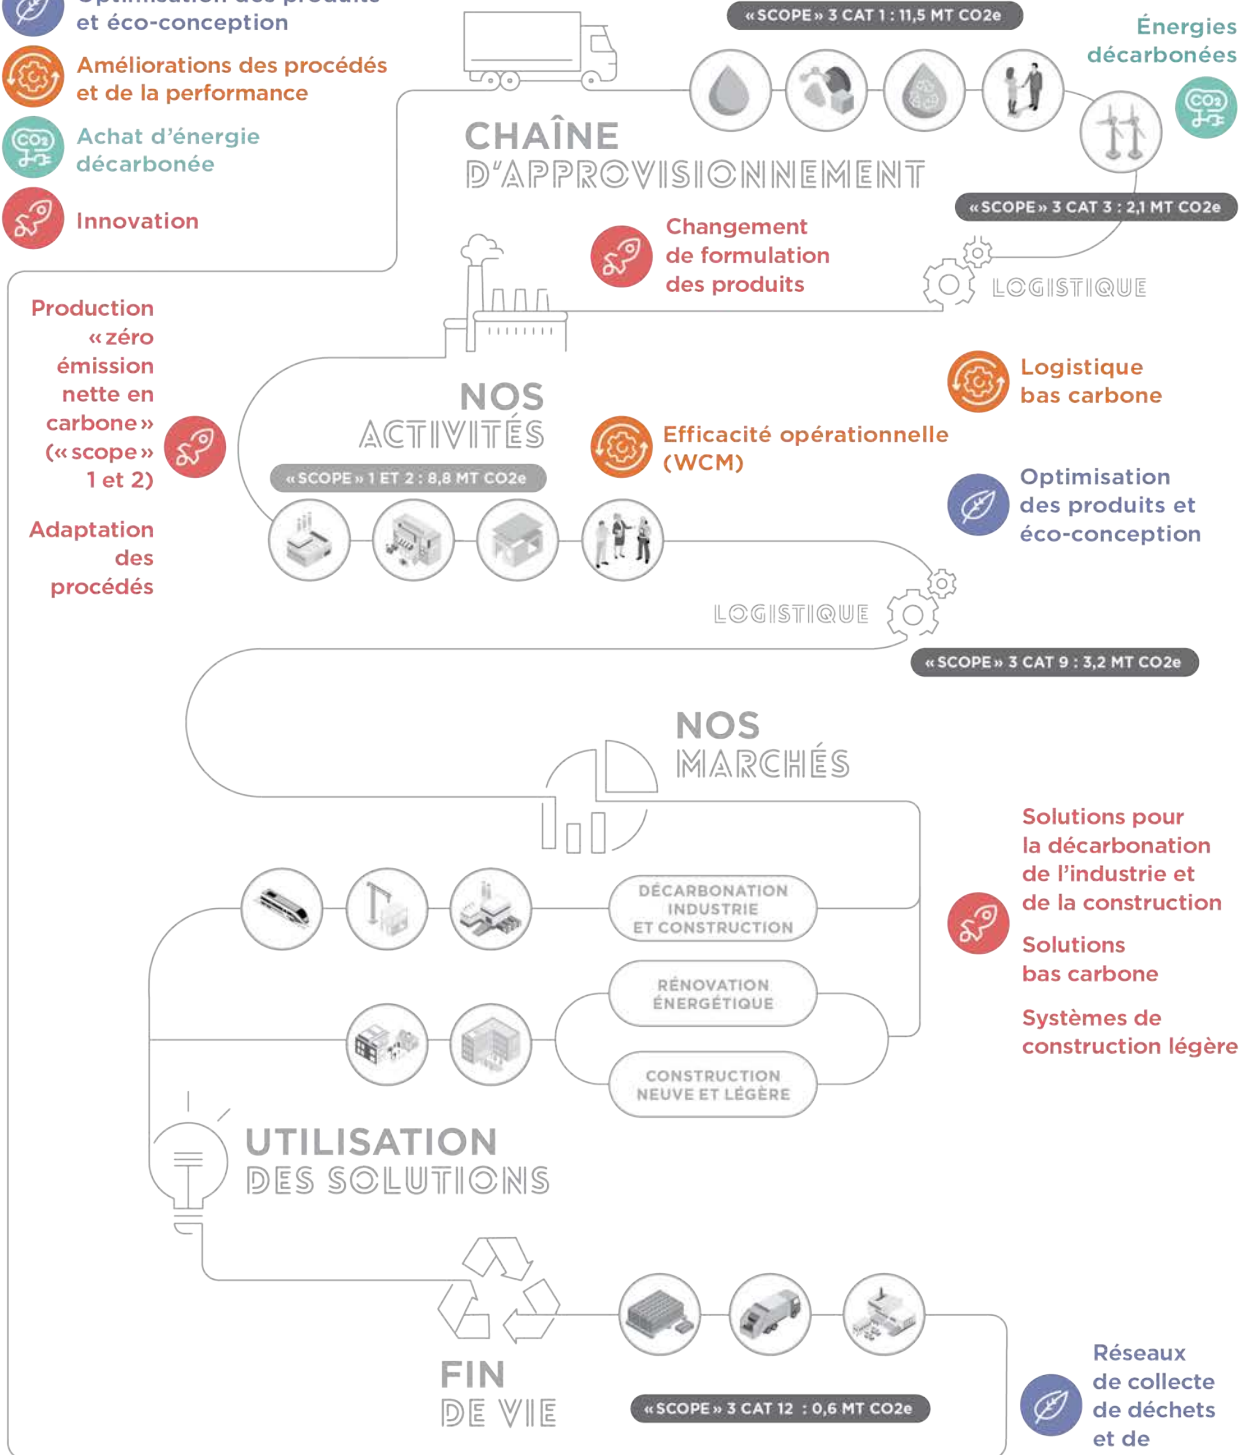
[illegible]
et éco-conception

Améliorations des procédés et de la performance

Achat d'énergie décarbonée

Innovation

«SCOPE» 3 CAT 1 : 11,5 MT CO2e

Énergies décarbonées

CHAÎNE D'APPROVISIONNEMENT

«SCOPE» 3 CAT 3 : 2,1 MT CO2e

Changement de formulation des produits

LOGISTIQUE

Production «zéro émission nette en carbone» («scope» 1 et 2)

Adaptation des procédés

NOS ACTIVITÉS

«SCOPE» 1 ET 2 : 8,8 MT CO2e

Logistique bas carbone

Efficacité opérationnelle (WCM)

Optimisation des produits et éco-conception

LOGISTIQUE

«SCOPE» 3 CAT 9 : 3,2 MT CO2e

NOS MARCHÉS

DÉCARBONATION INDUSTRIE ET CONSTRUCTION

RÉNOVATION ÉNERGÉTIQUE

CONSTRUCTION NEUVE ET LÉGÈRE

Solutions pour la décarbonation de l'industrie et de la construction

Solutions bas carbone

Systèmes de construction légère

UTILISATION DES SOLUTIONS

FIN DE VIE

«SCOPE» 3 CAT 12 : 0,6 MT CO2e

Réseaux de collecte de déchets et de